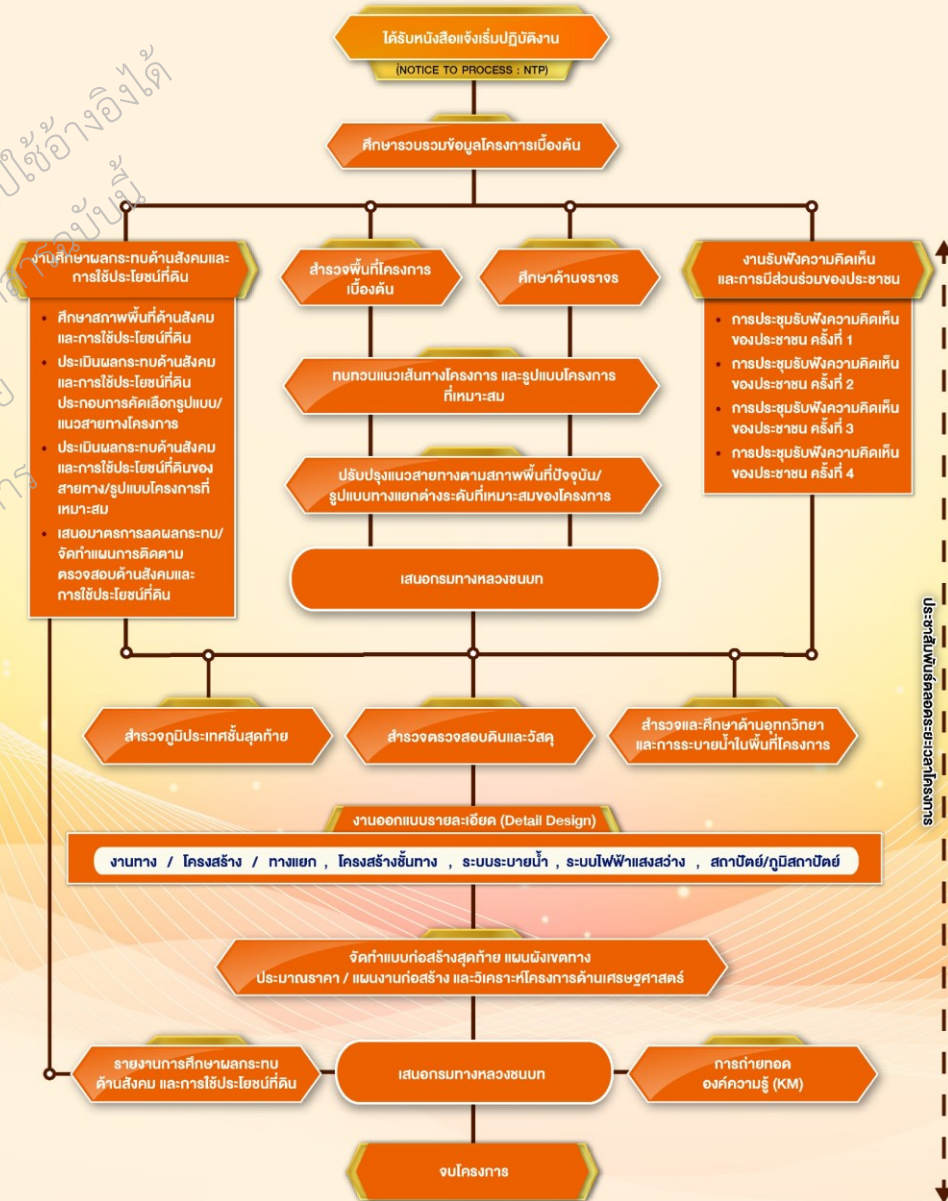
ได้รับหนังสือแจ้งเริ่มปฏิบัติงาน
(NOTICE TO PROCESS : NTP)

ศึกษารวบรวมข้อมูลโครงการเบื้องต้น

งานศึกษาผลกระทบด้านสังคมและการใช้ประโยชน์ที่ดิน

• ศึกษาสภาพพื้นที่ด้านสังคมและการใช้ประโยชน์ที่ดิน
• ประเมินผลกระทบด้านสังคมและการใช้ประโยชน์ที่ดินประกอบการคัดเลือกรูปแบบ/แนวสายทางโครงการ
• ประเมินผลกระทบด้านสังคมและการใช้ประโยชน์ที่ดินของสายทาง/รูปแบบโครงการที่เหมาะสม
• เสนอมาตรการลดผลกระทบ/จัดทำแผนการติดตามตรวจสอบด้านสังคมและการใช้ประโยชน์ที่ดิน

สำรวจพื้นที่โครงการเบื้องต้น

ศึกษาด้านจราจร

งานรับฟังความคิดเห็นและการมีส่วนร่วมของประชาชน

• การประชุมรับฟังความคิดเห็นของประชาชน ครั้งที่ 1
• การประชุมรับฟังความคิดเห็นของประชาชน ครั้งที่ 2
• การประชุมรับฟังความคิดเห็นของประชาชน ครั้งที่ 3
• การประชุมรับฟังความคิดเห็นของประชาชน ครั้งที่ 4

ทบทวนแนวเส้นทางโครงการ และรูปแบบโครงการที่เหมาะสม

ปรับปรุงแนวสายทางตามสภาพพื้นที่ปัจจุบัน/รูปแบบทางแยกต่างระดับที่เหมาะสมของโครงการ

เสนอกรมทางหลวงชนบท

ประชาสัมพันธ์ตลอดระยะเวลาโครงการ

สำรวจภูมิประเทศขั้นสุดท้าย

สำรวจตรวจสอบดินและวัสดุ

สำรวจและศึกษาด้านอุทกวิทยาและการระบายน้ำในพื้นที่โครงการ

งานออกแบบรายละเอียด (Detail Design)

งานทาง / โครงสร้าง / ทางแยก , โครงสร้างชั้นทาง , ระบบระบายน้ำ , ระบบไฟฟ้าแสงสว่าง , สถาปัตย์/ภูมิสถาปัตย์

จัดทำแบบก่อสร้างสุดท้าย แผนผังเขตทาง ประมาณราคา / แผนงานก่อสร้าง และวิเคราะห์โครงการด้านเศรษฐศาสตร์

รายงานการศึกษาผลกระทบด้านสังคม และการใช้ประโยชน์ที่ดิน

เสนอกรมทางหลวงชนบท

การถ่ายทอดองค์ความรู้ (KM)

จบโครงการ

ไม่สามารถนำไปใช้อ้างอิงได้ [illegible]